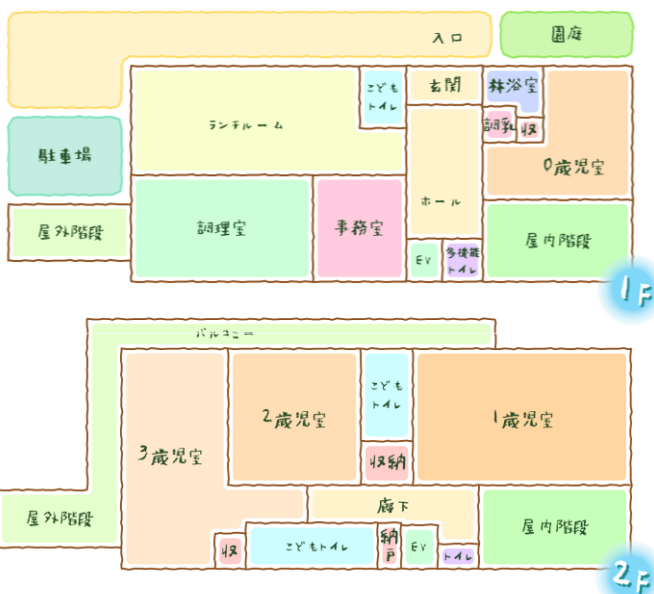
入口

園庭

駐車場

ランチルーム

こども トイレ

玄関

沐浴室

調乳

収

0歳児室

屋外階段

調理室

事務室

ホール

EV

多目的 トイレ

屋内階段

1F

バルコニー

こども トイレ

2歳児室

1歳児室

3歳児室

収納

廊下

屋外階段

屋内階段

収

こどもトイレ

納戸

EV

トイレ

2F